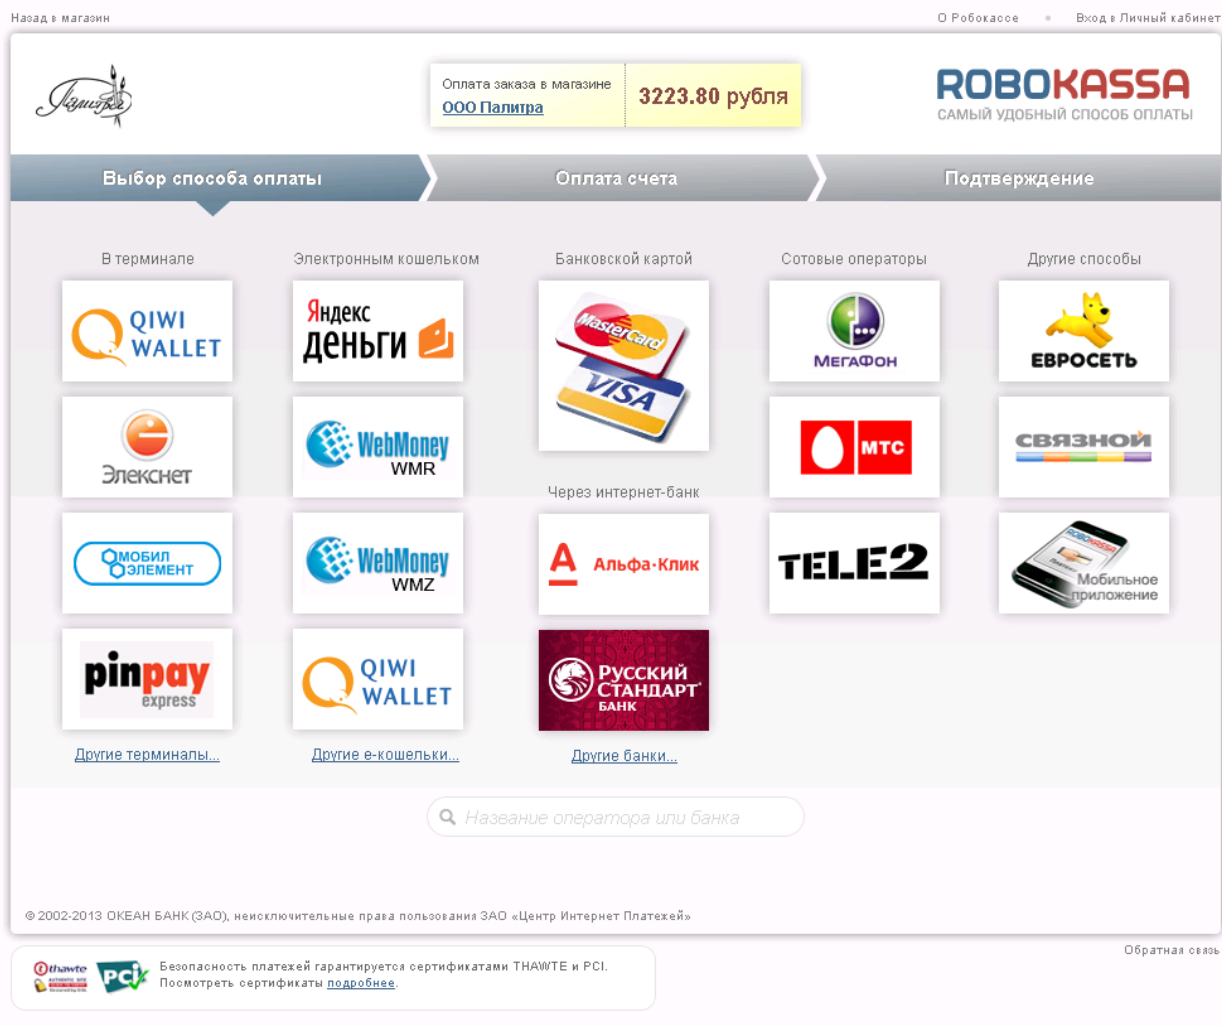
Назад в магазин

О Робокассе • Вход в Личный кабинет

Палитра

Оплата заказа в магазине
ООО Палитра

3223.80 рубля

ROBOKASSA
САМЫЙ УДОБНЫЙ СПОСОБ ОПЛАТЫ

Выбор способа оплаты

Оплата счета

Подтверждение

В терминале

QIWI WALLET

Элекснет

МОБИЛ ЭЛЕМЕНТ

pinpay express

Другие терминалы...

Электронным кошельком

Яндекс Деньги

WebMoney WMR

WebMoney WMZ

QIWI WALLET

Другие е-кошельки...

Банковской картой

MasterCard

VISA

Через интернет-банк

Альфа·Клик

Русский Стандарт Банк

Другие банки...

Сотовые операторы

МегаФон

МТС

TELE2

Другие способы

ЕВРОСЕТЬ

СВЯЗНОЙ

ROBOKASSA
Мобильное приложение

Название оператора или банка

© 2002-2013 ОКЕАН БАНК (ЗАО), неисключительные права пользования ЗАО «Центр Интернет Платежей»

Обратная связь

thawte

PCI

Безопасность платежей гарантируется сертификатами THAWTE и PCI.
Посмотреть сертификаты подробнее.